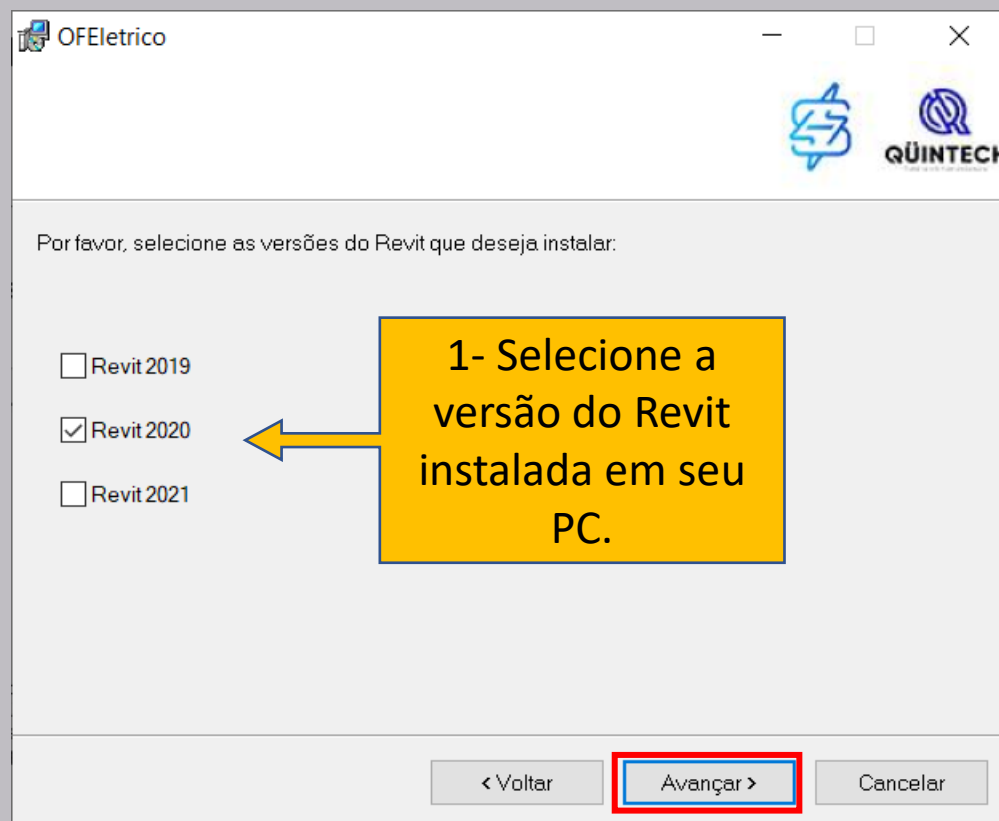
OFEletrico

QÜINTECH

Por favor, selecione as versões do Revit que deseja instalar:

Revit 2019

Revit 2020

Revit 2021

1- Selecione a versão do Revit instalada em seu PC.

< Voltar

Avançar >

Cancelar